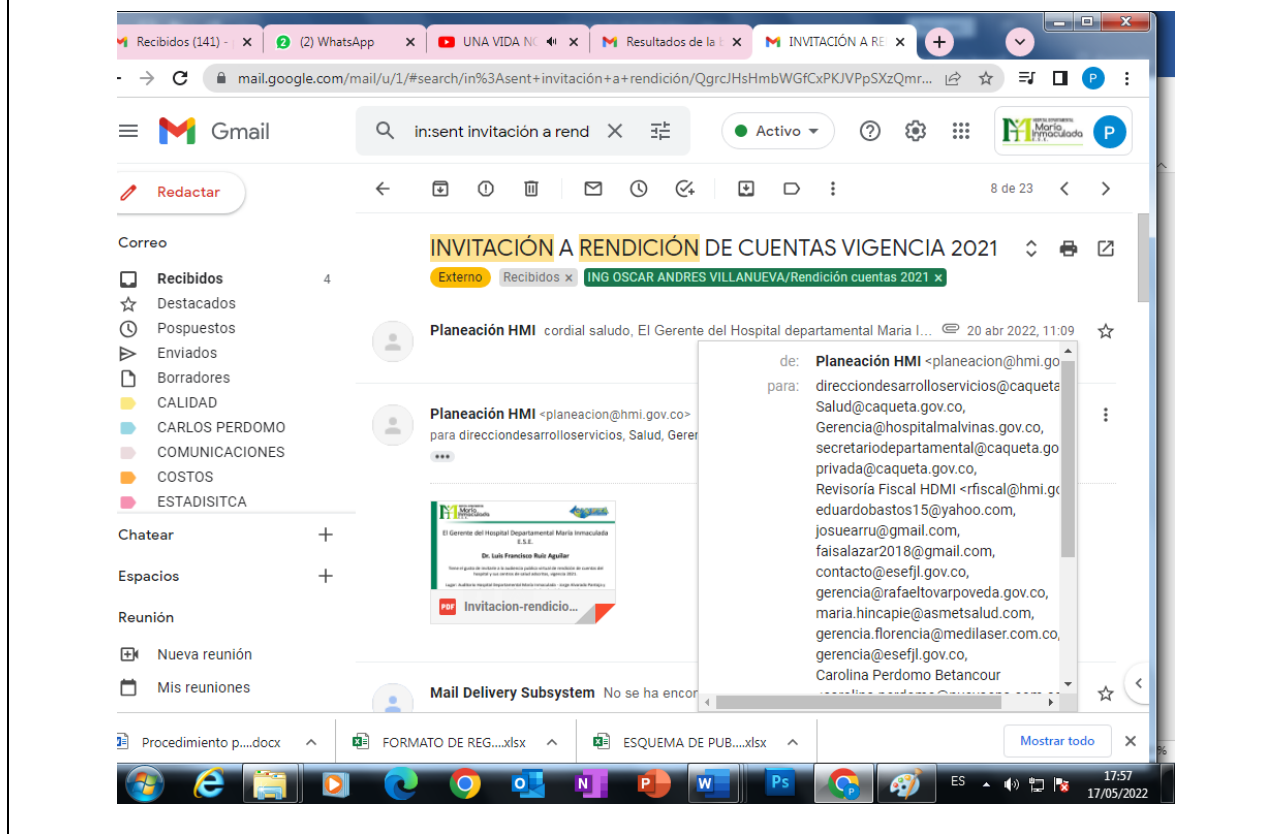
Recibidos (141) - | ✕ (2) WhatsApp ✕ UNA VIDA NC ✕ Resultados de la t ✕ INVITACIÓN A RE ✕ +

mail.google.com/mail/u/1/#search/in%3Asent+invitación+a+rendición/QgrcJHsHmbWGfCxPKJVPpSXzQmr...

Gmail

in:sent invitación a rend

Activo

Redactar

Correo
Recibidos 4
Destacados
Pospuestos
Enviados
Borradores
CALIDAD
CARLOS PERDOMO
COMUNICACIONES
COSTOS
ESTADISITCA

Chatear +

Espacios +

Reunión
Nueva reunión
Mis reuniones

8 de 23

INVITACIÓN A RENDICIÓN DE CUENTAS VIGENCIA 2021

Externo Recibidos × ING OSCAR ANDRES VILLANUEVA/Rendición cuentas 2021 ×

Planeación HMI cordial saludo, El Gerente del Hospital departamental Maria I... 20 abr 2022, 11:09

Planeación HMI <planeacion@hmi.gov.co>
para direcciondesarrolloservicios, Salud, Geren

de: Planeación HMI <planeacion@hmi.go
para: direcciondesarrolloservicios@caqueta
Salud@caqueta.gov.co,
Gerencia@hospitalmalvinas.gov.co,
secretariodepartamental@caqueta.go
privada@caqueta.gov.co,
Revisoría Fiscal HDMI <rfiscal@hmi.g
eduardobastos15@yahoo.com,
josuearru@gmail.com,
faisalazar2018@gmail.com,
contacto@esefjl.gov.co,
gerencia@rafaeltovarpoveda.gov.co,
maria.hincapie@asmetsalud.com,
gerencia.florencia@medilaser.com.co,
gerencia@esefjl.gov.co,
Carolina Perdomo Betancour
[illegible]

El Gerente del Hospital Departamental María Inmaculada E.S.E.
Dr. Luis Francisco Ruiz Aguilar
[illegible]

Invitacion-rendicio...

Mail Delivery Subsystem No se ha encon

Procedimiento p....docx FORMATO DE REG....xlsx ESQUEMA DE PUB....xlsx Mostrar todo

ES 17:57 17/05/2022